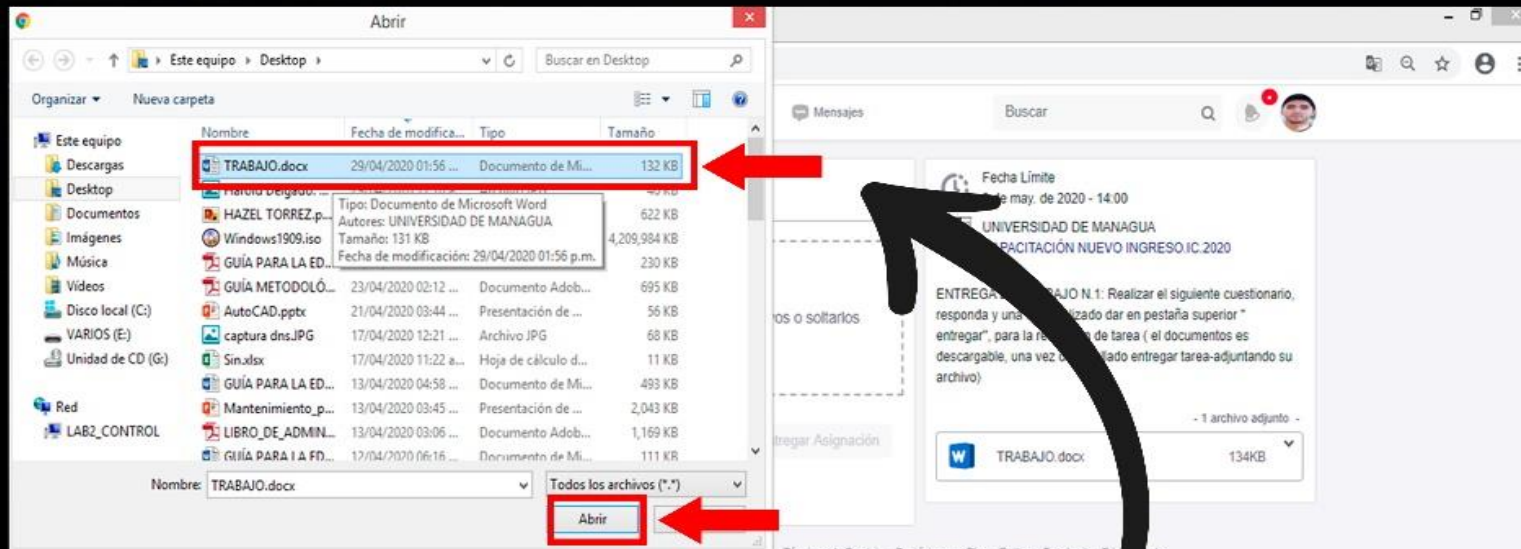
Abrir

Este equipo › Desktop ›

Buscar en Desktop

Organizar ▾ Nueva carpeta

Este equipo
Descargas
Desktop
Documentos
Imágenes
Música
Vídeos
Disco local (C:)
VARIOS (E:)
Unidad de CD (G:)
Red
LAB2_CONTROL

| Nombre | Fecha de modifica... | Tipo | Tamaño |
|---|---|---|---|
| TRABAJO.docx | 29/04/2020 01:56 ... | Documento de Mi... | 132 KB |
| Marcio Delgado... | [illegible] | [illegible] | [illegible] |
| HAZEL TORREZ.p... | | | 622 KB |
| Windows1909.iso | | | 4,209,984 KB |
| GUÍA PARA LA ED... | | | 230 KB |
| GUÍA METODOLÓ... | 23/04/2020 02:12 ... | Documento Adob... | 695 KB |
| AutoCAD.pptx | 21/04/2020 03:44 ... | Presentación de ... | 56 KB |
| captura dns.JPG | 17/04/2020 12:21 ... | Archivo JPG | 68 KB |
| Sin.xlsx | 17/04/2020 11:22 a... | Hoja de cálculo d... | 11 KB |
| GUÍA PARA LA ED... | 13/04/2020 04:58 ... | Documento de Mi... | 493 KB |
| Mantenimiento_p... | 13/04/2020 03:45 ... | Presentación de ... | 2,043 KB |
| LIBRO_DE_ADMIN... | 13/04/2020 03:06 ... | Documento Adob... | 1,169 KB |
| GUÍA PARA LA ED... | 12/04/2020 06:16 ... | Documento de Mi... | 111 KB |

Tipo: Documento de Microsoft Word
Autores: UNIVERSIDAD DE MANAGUA
Tamaño: 131 KB
Fecha de modificación: 29/04/2020 01:56 p.m.

Nombre: TRABAJO.docx
Todos los archivos (*.*)
Abrir

Mensajes
Buscar

Fecha Límite
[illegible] de may. de 2020 - 14:00
UNIVERSIDAD DE MANAGUA
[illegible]PACITACIÓN NUEVO INGRESO.IC.2020

ENTREGA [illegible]AJO N.1: Realizar el siguiente cuestionario, responda y una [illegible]izado dar en pestaña superior " entregar", para la re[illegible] de tarea ( el documentos es descargable, una vez c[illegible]llado entregar tarea-adjuntando su archivo)

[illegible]os o soltarlos
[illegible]tregar Asignación

- 1 archivo adjunto -
TRABAJO.docx 134KB